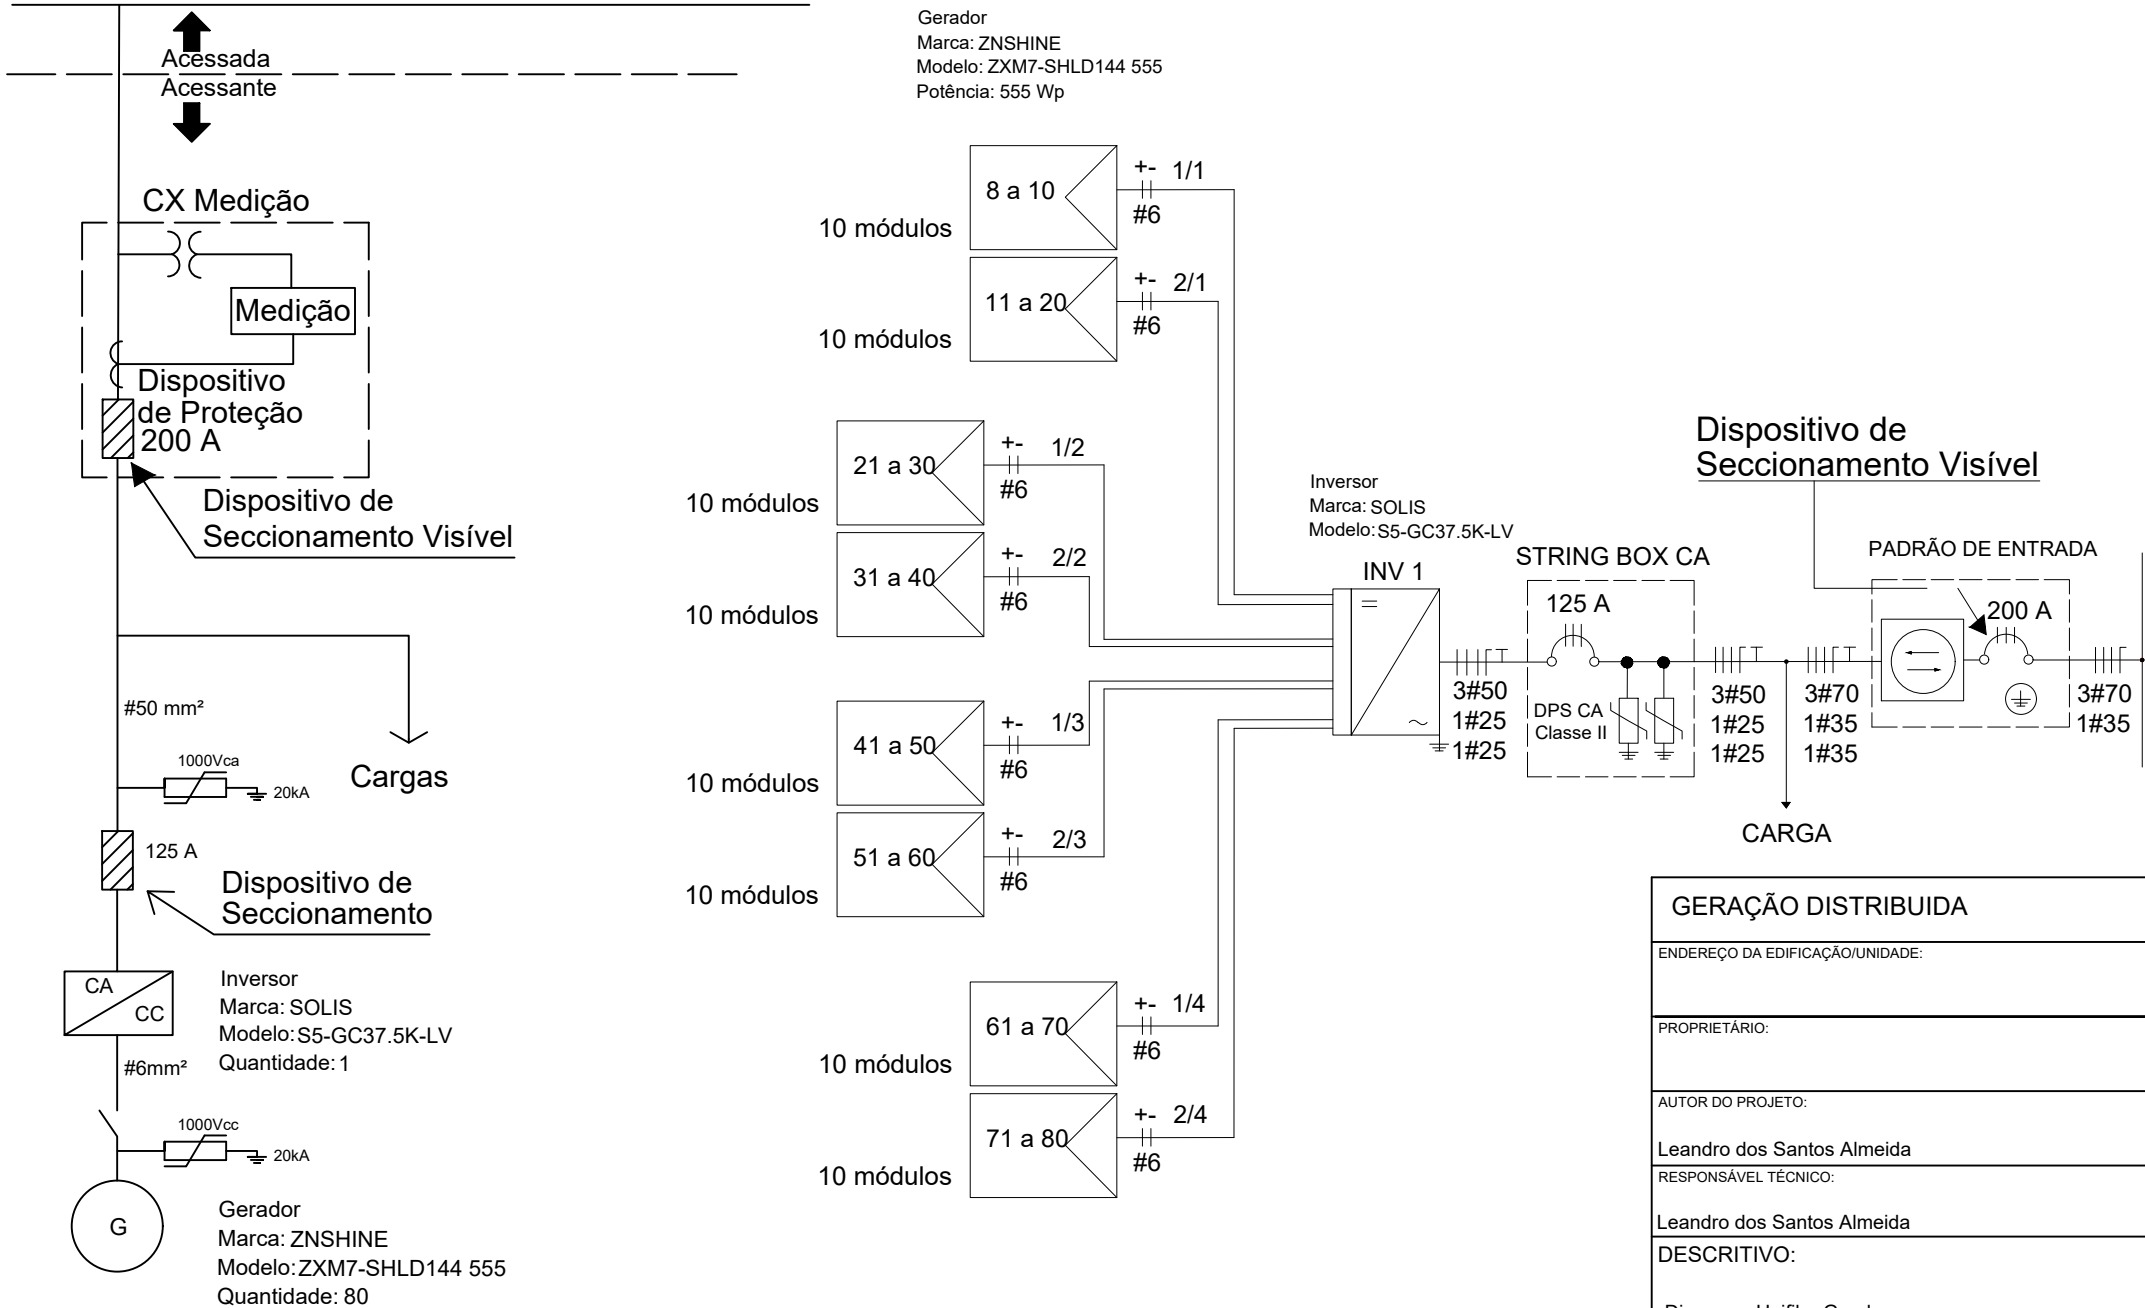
Acessada
Acessante

CX Medição

Medição

Dispositivo de Proteção 200 A

Dispositivo de Seccionamento Visível

#50 mm²

Cargas

1000Vca
20kA

125 A

Dispositivo de Seccionamento

CA
CC

Inversor
Marca: SOLIS
Modelo: S5-GC37.5K-LV
Quantidade: 1

#6mm²

1000Vcc
20kA

G

Gerador
Marca: ZNSHINE
Modelo: ZXM7-SHLD144 555
Quantidade: 80

Gerador
Marca: ZNSHINE
Modelo: ZXM7-SHLD144 555
Potência: 555 Wp

10 módulos
8 a 10
+- 1/1
#6

10 módulos
11 a 20
+- 2/1
#6

10 módulos
21 a 30
+- 1/2
#6

10 módulos
31 a 40
+- 2/2
#6

10 módulos
41 a 50
+- 1/3
#6

10 módulos
51 a 60
+- 2/3
#6

10 módulos
61 a 70
+- 1/4
#6

10 módulos
71 a 80
+- 2/4
#6

Inversor
Marca: SOLIS
Modelo: S5-GC37.5K-LV

INV 1

3#50
1#25
1#25

STRING BOX CA
125 A
DPS CA
Classe II

3#50
1#25
1#25

3#70
1#35
1#35

CARGA

Dispositivo de Seccionamento Visível

PADRÃO DE ENTRADA
200 A

3#70
1#35

GERAÇÃO DISTRIBUIDA
ENDEREÇO DA EDIFICAÇÃO/UNIDADE:
PROPRIETÁRIO:
AUTOR DO PROJETO:
Leandro dos Santos Almeida
RESPONSÁVEL TÉCNICO:
Leandro dos Santos Almeida
DESCRITIVO:
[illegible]